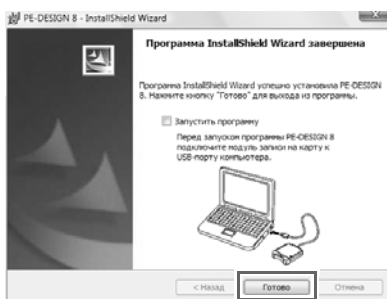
PE-DESIGN 8 - InstallShield Wizard

Программа InstallShield Wizard завершена

Программа InstallShield Wizard успешно установила PE-DESIGN 8. Нажмите кнопку "Готово" для выхода из программы.

Запустить программу

Перед запуском программы PE-DESIGN 8 подключите модуль записи на карту к USB-порту компьютера.

< Назад
Готово
Отмена